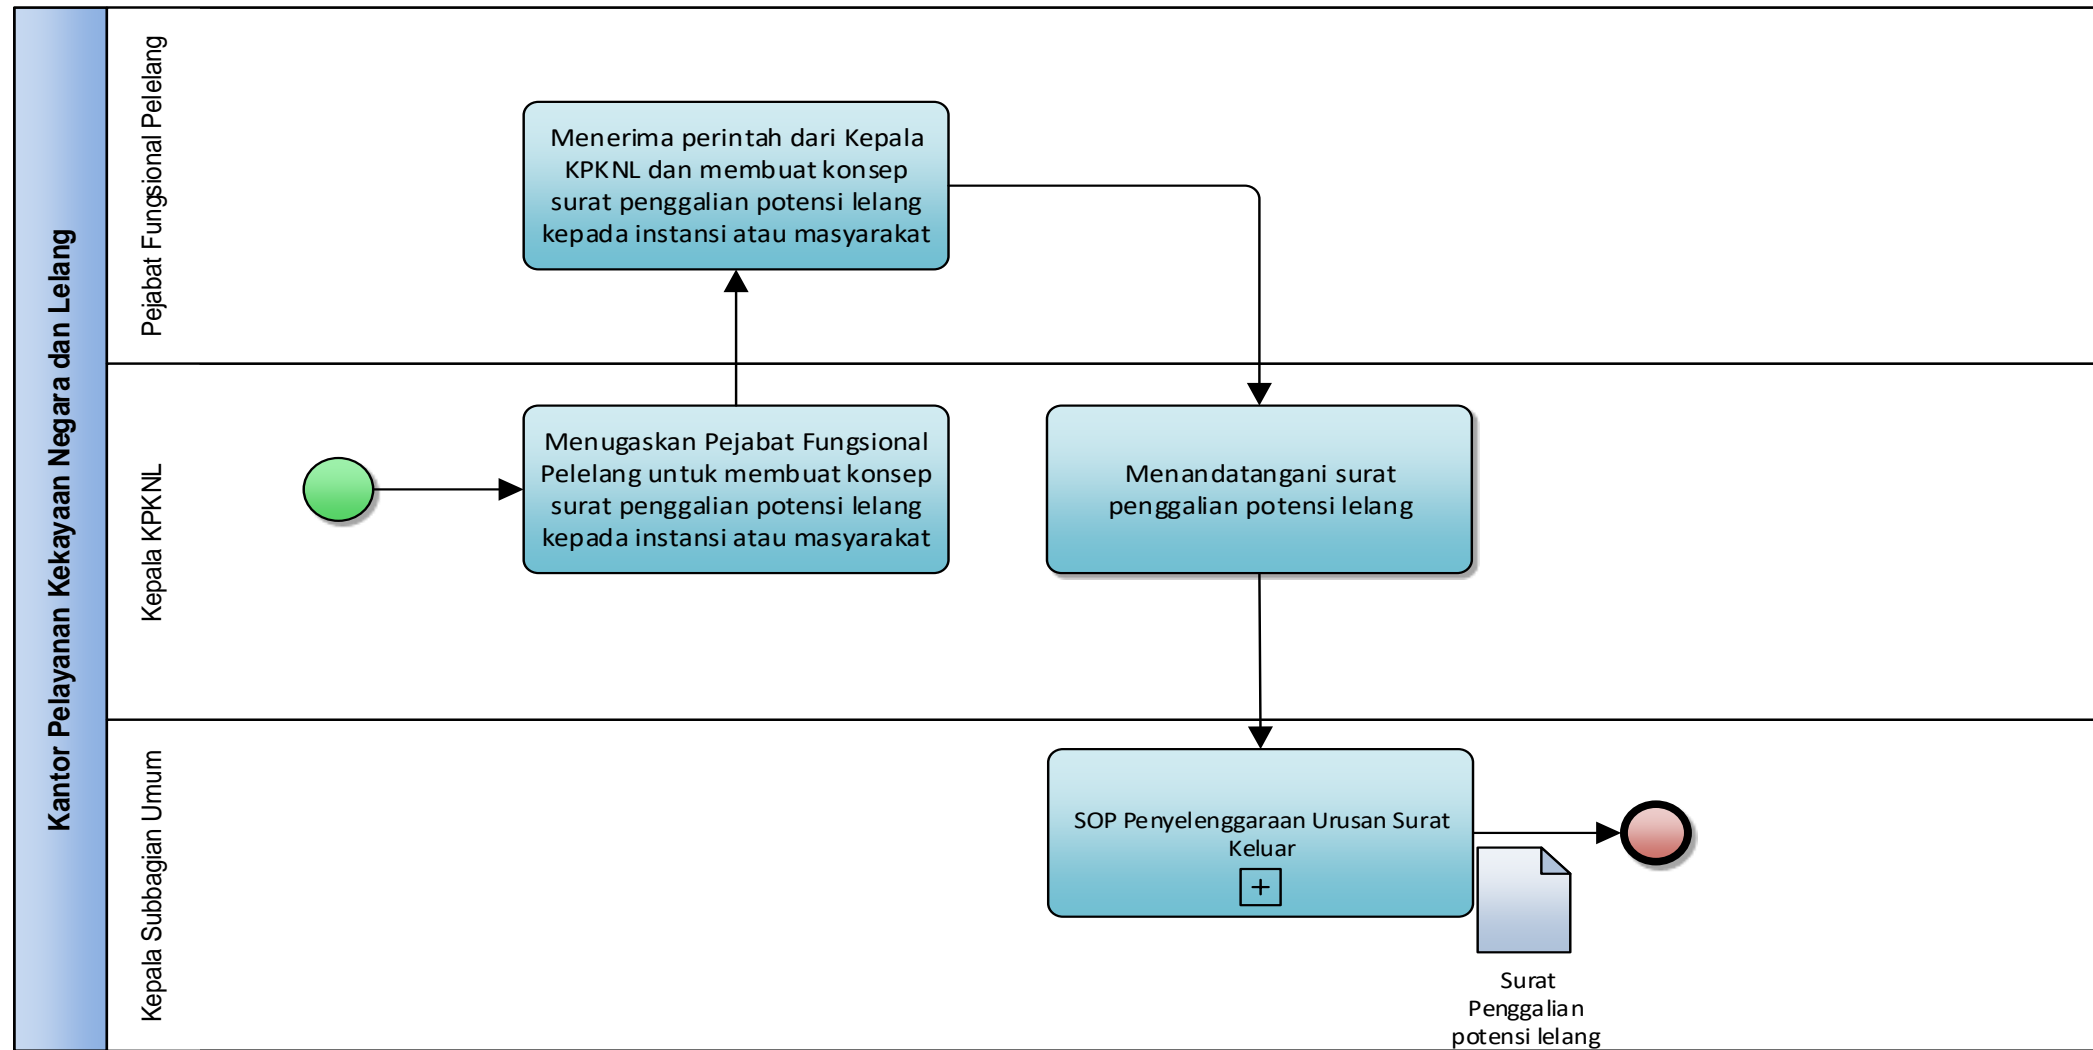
Kantor Pelayanan Kekayaan Negara dan Lelang

Pejabat Fungsional Pelelang

Menerima perintah dari Kepala KPKNL dan membuat konsep surat penggalian potensi lelang kepada instansi atau masyarakat

Kepala KPKNL

Menugaskan Pejabat Fungsional Pelelang untuk membuat konsep surat penggalian potensi lelang kepada instansi atau masyarakat

Menandatangani surat penggalian potensi lelang

Kepala Subbagian Umum

SOP Penyelenggaraan Urusan Surat Keluar

+

Surat Penggalian potensi lelang